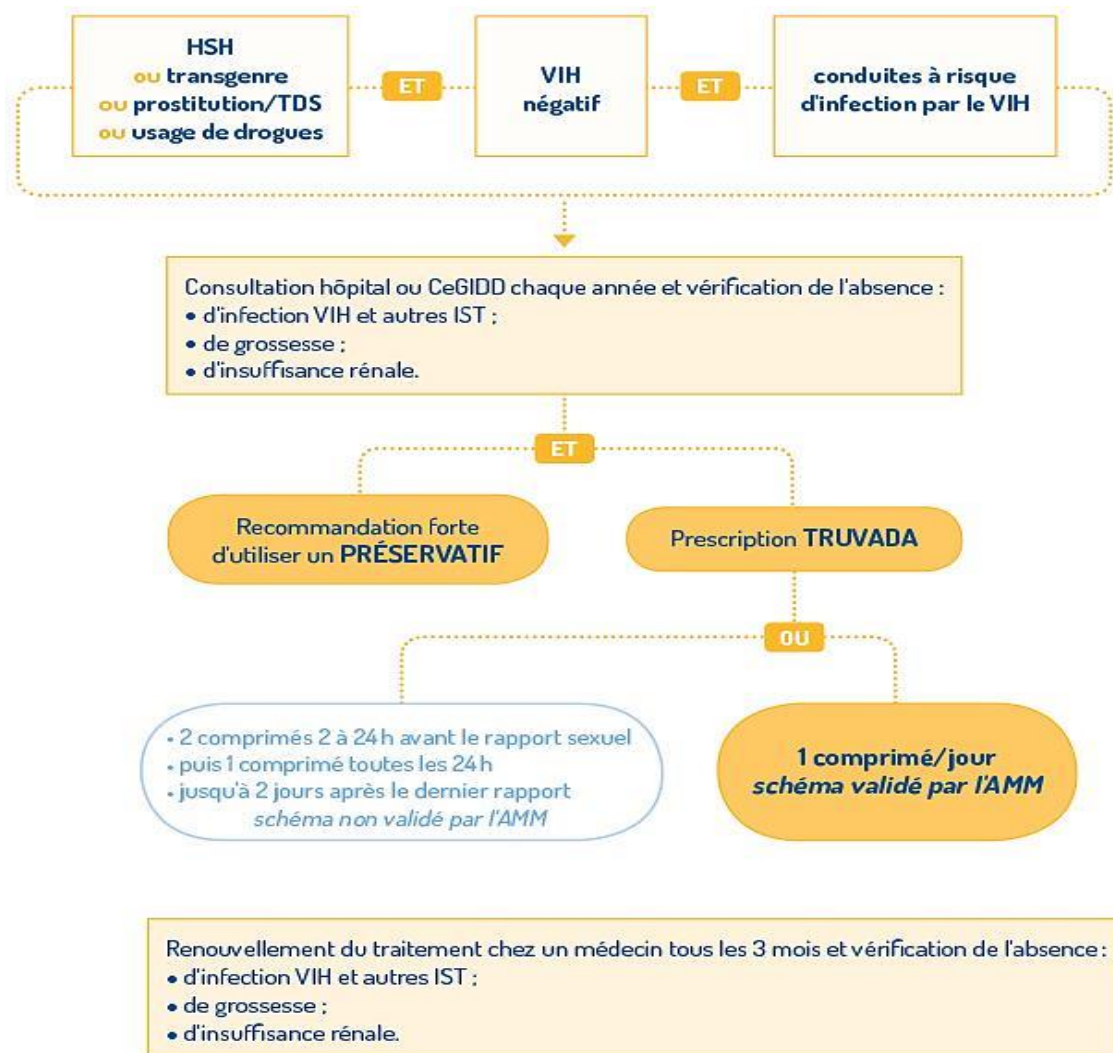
HSH
ou transgenre
ou prostitution/TDS
ou usage de drogues

ET

VIH
négatif

ET

conduites à risque
d'infection par le VIH

Consultation hôpital ou CeGIDD chaque année et vérification de l'absence :
• d'infection VIH et autres IST ;
• de grossesse ;
• d'insuffisance rénale.

ET

Recommandation forte d'utiliser un PRÉSERVATIF

Prescription TRUVADA

OU

• 2 comprimés 2 à 24 h avant le rapport sexuel
• puis 1 comprimé toutes les 24 h
• jusqu'à 2 jours après le dernier rapport
schéma non validé par l'AMM

1 comprimé/jour
schéma validé par l'AMM

Renouvellement du traitement chez un médecin tous les 3 mois et vérification de l'absence :
• d'infection VIH et autres IST ;
• de grossesse ;
• d'insuffisance rénale.